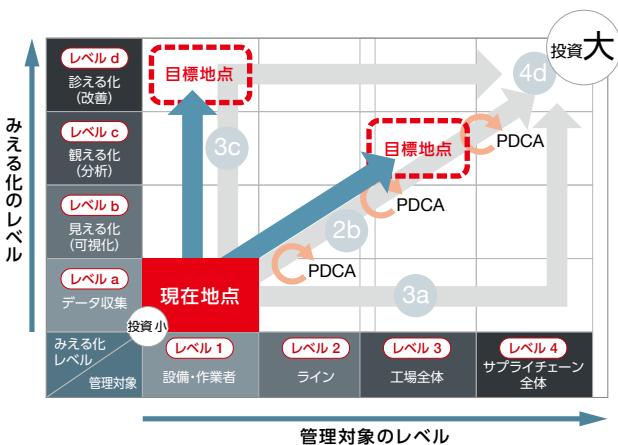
みえる化のレベル

レベル d
診える化
(改善)

レベル c
観える化
(分析)

レベル b
見える化
(可視化)

レベル a
データ収集

目標地点

目標地点

投資大

4d

3c

PDCA

PDCA

2b

PDCA

3a

現在地点

投資小

みえる化
レベル
管理対象

レベル 1
設備・作業者

レベル 2
ライン

レベル 3
工場全体

レベル 4
サプライチェーン
全体

管理対象のレベル